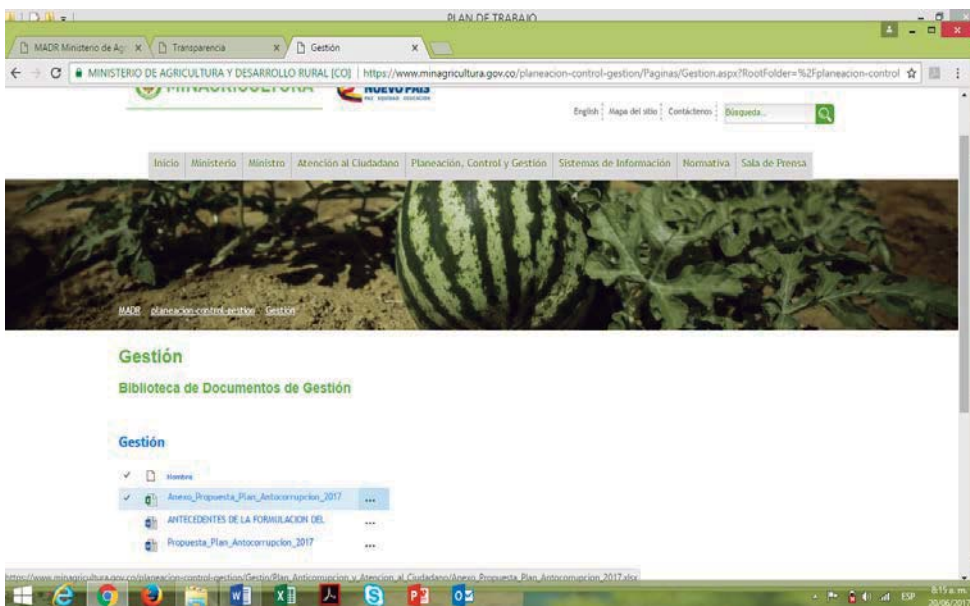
PLAN DE TRABAJO

MADR Ministerio de Ag ×
Transparencia ×
Gestión ×

MINISTERIO DE AGRICULTURA Y DESARROLLO RURAL [CO] | https://www.minagricultura.gov.co/planeacion-control-gestion/Paginas/Gestion.aspx?RootFolder=%2Fplaneacion-control

MINAGRICULTURA
NUEVO PAÍS
PAZ EQUIDAD EDUCACIÓN

English | Mapa del sitio | Contáctenos | Búsqueda...

Inicio | Ministerio | Ministro | Atención al Ciudadano | Planeación, Control y Gestión | Sistemas de Información | Normativa | Sala de Prensa

MADR planeacion-control-gestion Gestion

Gestión

Biblioteca de Documentos de Gestión

Gestión

Nombre
Anexo_Propuesta_Plan_Antocorrupcion_2017 ...
ANTECEDENTES DE LA FORMULACION DEL ...
Propuesta_Plan_Antocorrupcion_2017 ...

https://www.minagricultura.gov.co/planeacion-control-gestion/Gestio/Plan_Anticorrupcion_y_Atencion_al_Ciudadano/Anexo_Propuesta_Plan_Antocorrupcion_2017.xlsx

ESP 8:19 a. m. 20/06/2017